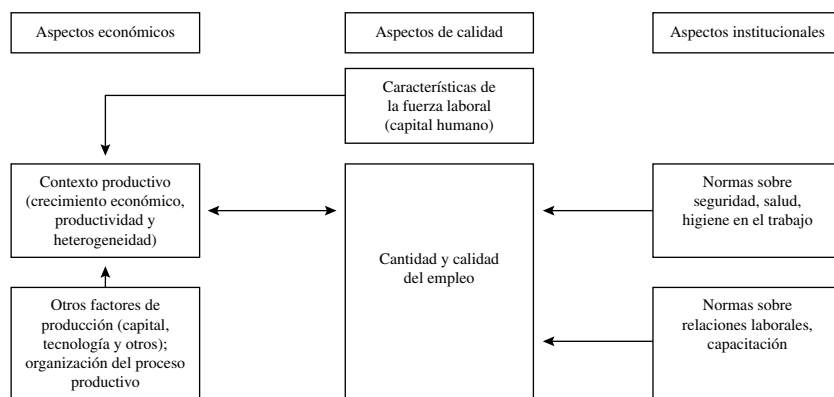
Aspectos económicos

Aspectos de calidad

Aspectos institucionales

Características de la fuerza laboral (capital humano)

Contexto productivo (crecimiento económico, productividad y heterogeneidad)

Cantidad y calidad del empleo

Normas sobre seguridad, salud, higiene en el trabajo

Otros factores de producción (capital, tecnología y otros); organización del proceso productivo

Normas sobre relaciones laborales, capacitación